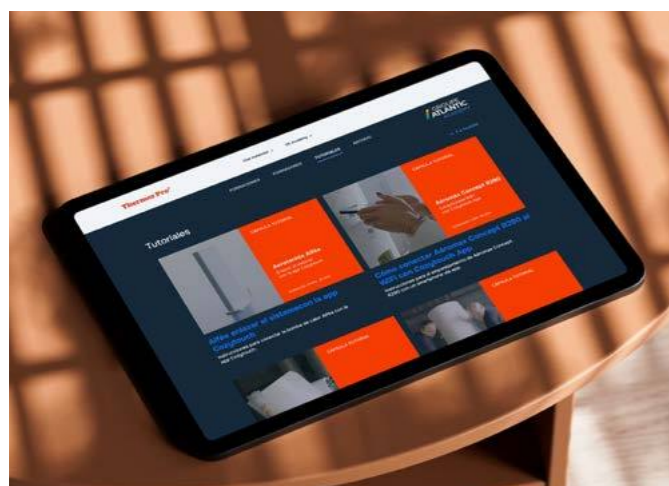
Thermor Pro

FORMACIONES

TUTORIALES

NOSOTROS

ATLANTIC

Tutoriales

CÁPSULA TUTORIAL

Aerotermia Alféa

CÁPSULA TUTORIAL

Aerotermia Concept R290

Alféa conectar el sistema con la app Cozytouch

Cómo conectar Aerotermia Concept R290 al WiFi con Cozytouch App

CÁPSULA TUTORIAL

CÁPSULA TUTORIAL